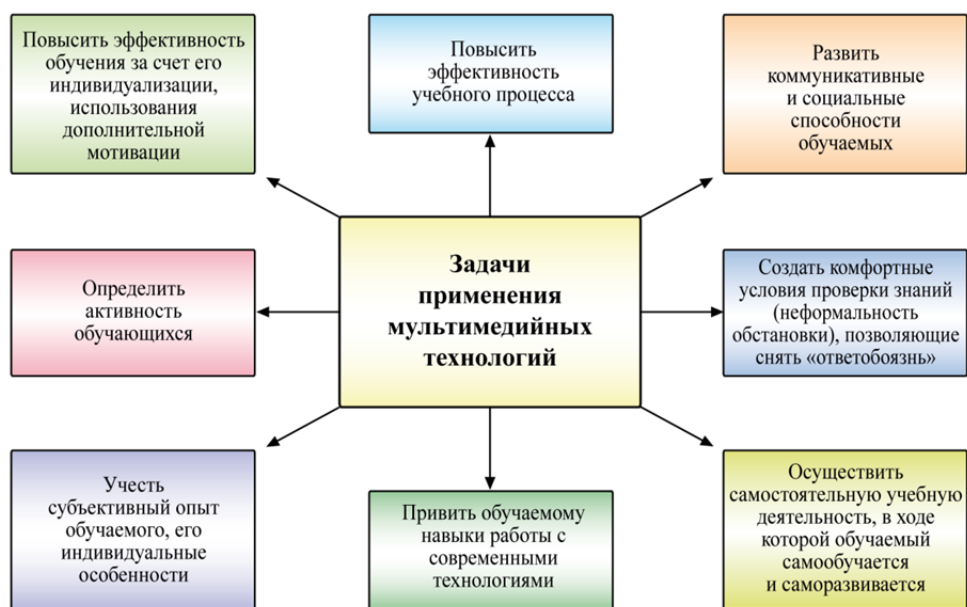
Повысить эффективность обучения за счет его индивидуализации, использования дополнительной мотивации

Повысить эффективность учебного процесса

Развить коммуникативные и социальные способности обучаемых

Определить активность обучающихся

Задачи применения мультимедийных технологий

Создать комфортные условия проверки знаний (неформальность обстановки), позволяющие снять «ответобоязнь»

Учесть субъективный опыт обучаемого, его индивидуальные особенности

Привить обучаемому навыки работы с современными технологиями

Осуществить самостоятельную учебную деятельность, в ходе которой обучаемый самообучается и саморазвивается